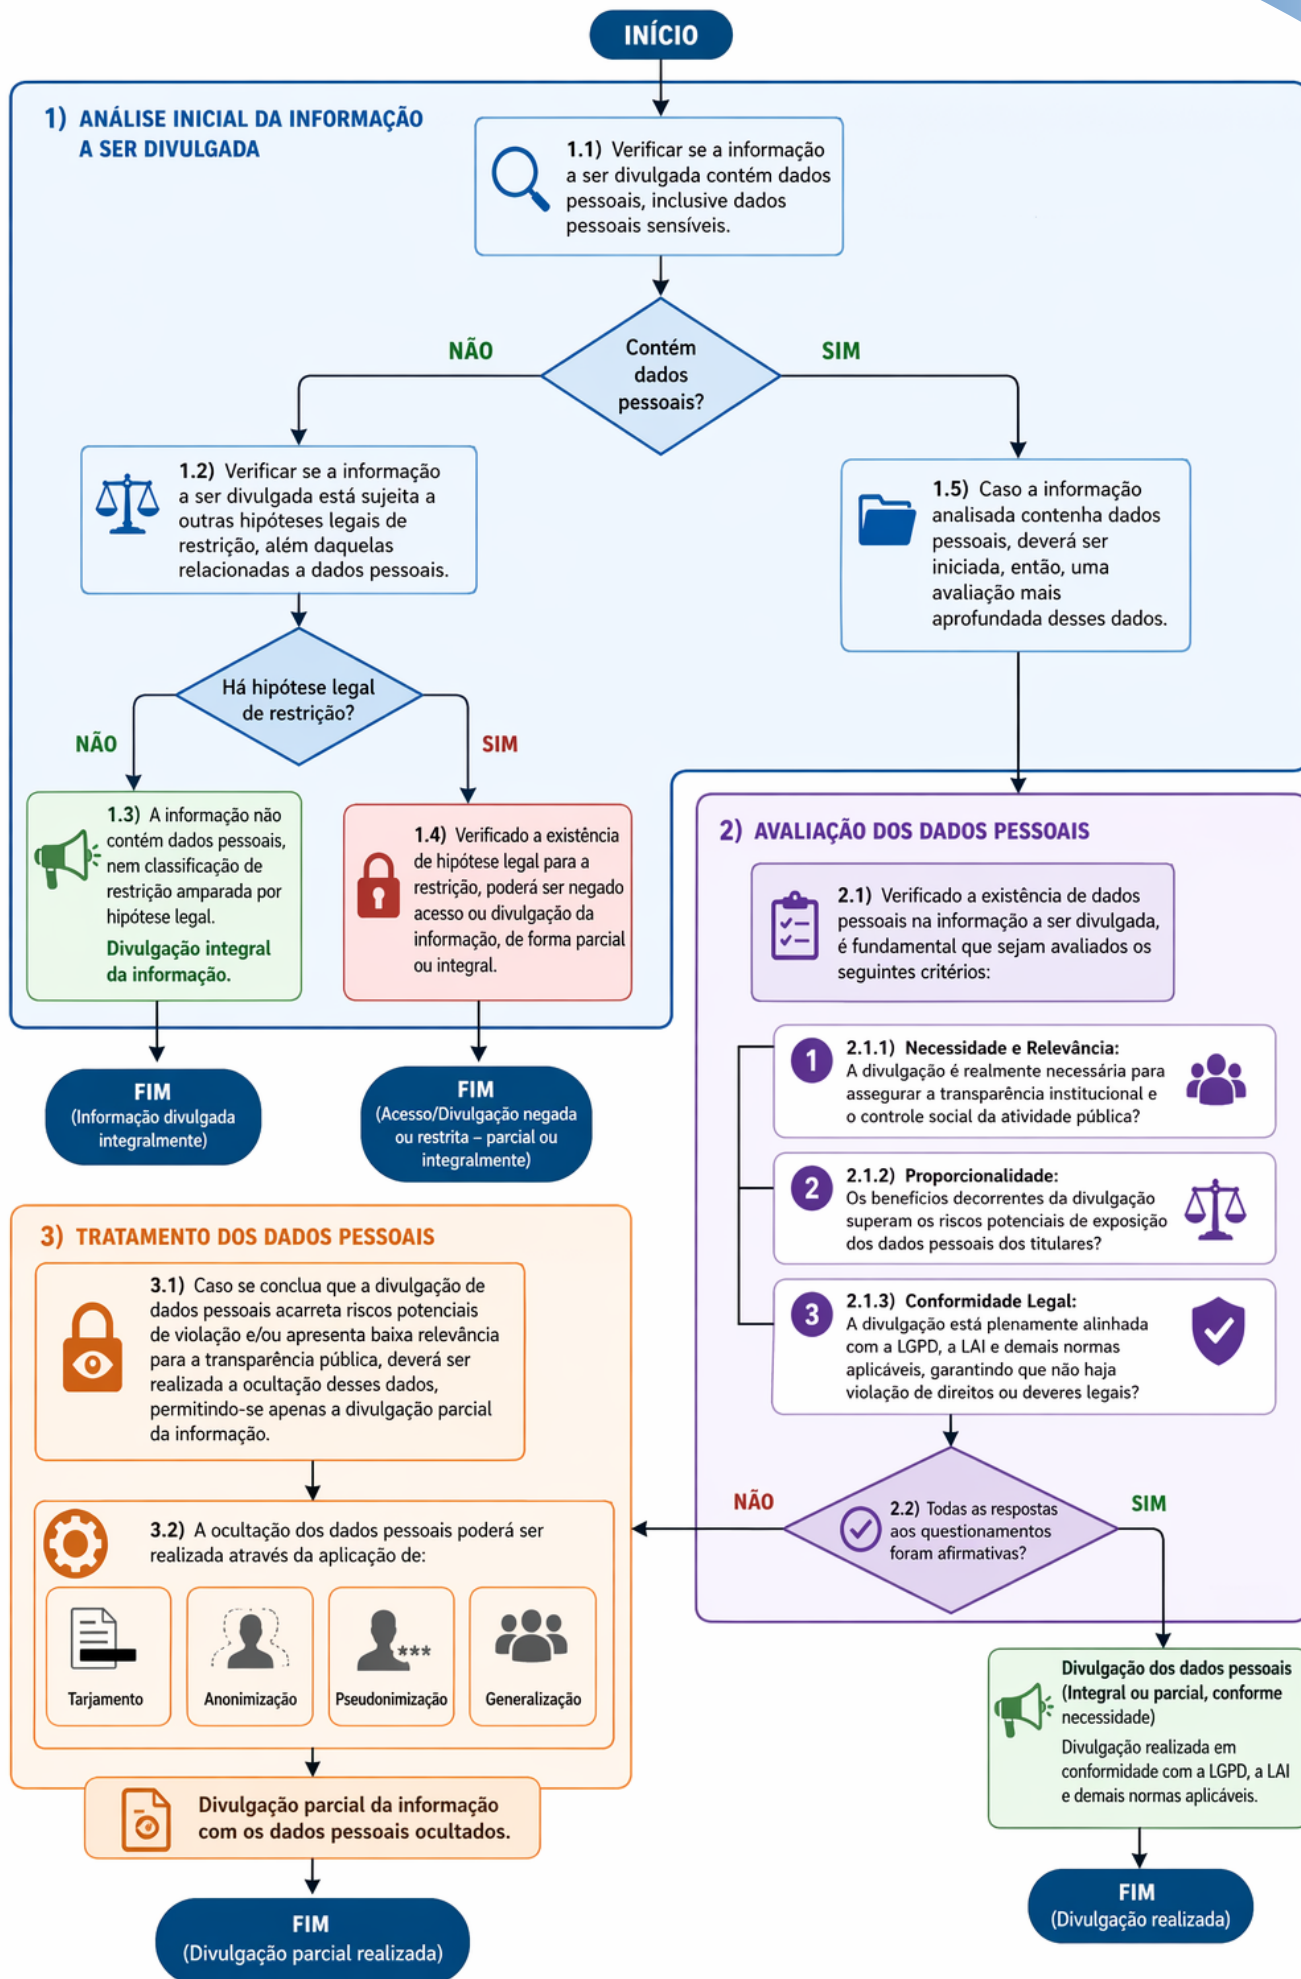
INÍCIO

1) ANÁLISE INICIAL DA INFORMAÇÃO A SER DIVULGADA

1.1) Verificar se a informação a ser divulgada contém dados pessoais, inclusive dados pessoais sensíveis.

NÃO
Contém dados pessoais?
SIM

1.2) Verificar se a informação a ser divulgada está sujeita a outras hipóteses legais de restrição, além daquelas relacionadas a dados pessoais.

1.5) Caso a informação analisada contenha dados pessoais, deverá ser iniciada, então, uma avaliação mais aprofundada desses dados.

Há hipótese legal de restrição?
NÃO
SIM

1.3) A informação não contém dados pessoais, nem classificação de restrição amparada por hipótese legal.
Divulgação integral da informação.

1.4) Verificado a existência de hipótese legal para a restrição, poderá ser negado acesso ou divulgação da informação, de forma parcial ou integral.

FIM
(Informação divulgada integralmente)

FIM
(Acesso/Divulgação negada ou restrita – parcial ou integralmente)

2) AVALIAÇÃO DOS DADOS PESSOAIS

2.1) Verificado a existência de dados pessoais na informação a ser divulgada, é fundamental que sejam avaliados os seguintes critérios:

1 2.1.1) Necessidade e Relevância:
A divulgação é realmente necessária para assegurar a transparência institucional e o controle social da atividade pública?

2 2.1.2) Proporcionalidade:
Os benefícios decorrentes da divulgação superam os riscos potenciais de exposição dos dados pessoais dos titulares?

3 2.1.3) Conformidade Legal:
A divulgação está plenamente alinhada com a LGPD, a LAI e demais normas aplicáveis, garantindo que não haja violação de direitos ou deveres legais?

NÃO
2.2) Todas as respostas aos questionamentos foram afirmativas?
SIM

3) TRATAMENTO DOS DADOS PESSOAIS

3.1) Caso se conclua que a divulgação de dados pessoais acarreta riscos potenciais de violação e/ou apresenta baixa relevância para a transparência pública, deverá ser realizada a ocultação desses dados, permitindo-se apenas a divulgação parcial da informação.

3.2) A ocultação dos dados pessoais poderá ser realizada através da aplicação de:

Tarjamento
Anonimização
***
Pseudonimização
Generalização

Divulgação parcial da informação com os dados pessoais ocultados.

FIM
(Divulgação parcial realizada)

Divulgação dos dados pessoais (Integral ou parcial, conforme necessidade)
Divulgação realizada em conformidade com a LGPD, a LAI e demais normas aplicáveis.

FIM
(Divulgação realizada)